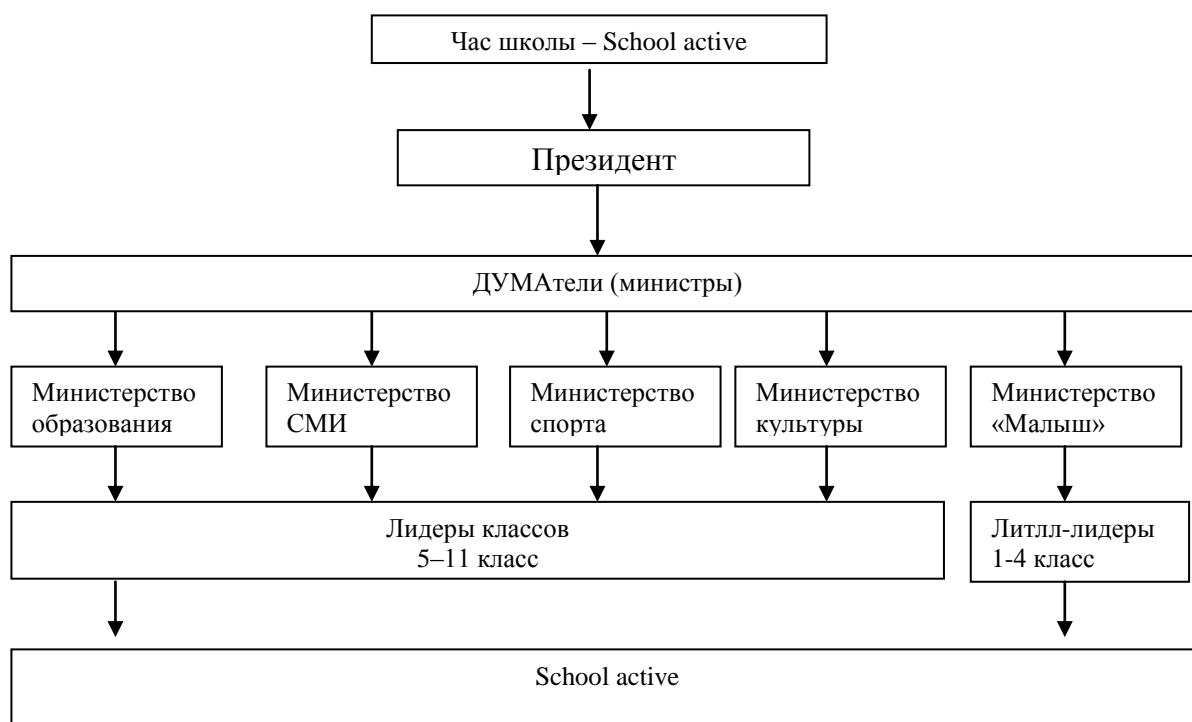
Час школы – School active

Президент

ДУМАтели (министры)

Министерство образования

Министерство СМИ

Министерство спорта

Министерство культуры

Министерство «Малыш»

Лидеры классов
5–11 класс

Литлл-лидеры
1-4 класс

School active